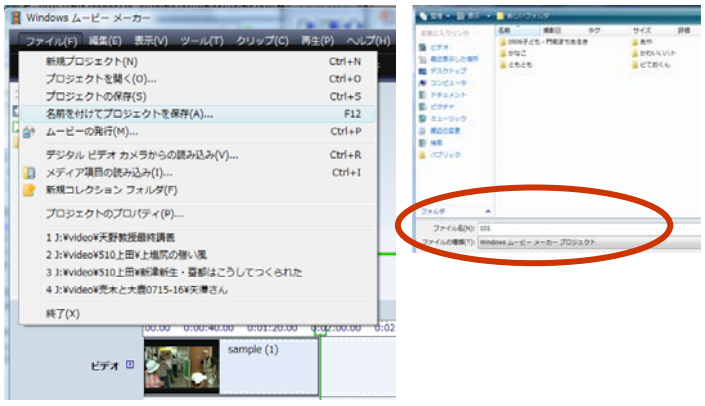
Windows ムービー メーカー

ファイル(F) 編集(E) 表示(V) ツール(T) クリップ(C) 再生(P) ヘルプ(H)

新規プロジェクト(N) Ctrl+N
プロジェクトを開く(O)... Ctrl+O
プロジェクトの保存(S) Ctrl+S
名前を付けてプロジェクトを保存(A)... F12
ムービーの発行(M)... Ctrl+P
デジタル ビデオ カメラからの読み込み(V)... Ctrl+R
メディア項目の読み込み(I)... Ctrl+I
新規コレクション フォルダ(F)
プロジェクトのプロパティ(P)...
1 J:¥video¥天野教授最終講義
2 J:¥video¥510上田¥上堀尻の強い風
3 J:¥video¥510上田¥新津新生・亜都はこうしてつくられた
4 J:¥video¥売木と大鹿0715-16¥矢澤さん
終了(X)

00:00 0:00:40.00 0:01:20.00 0:02:00.00
ビデオ
sample (1)

お気に入りリンク
ビデオ
最近表示した場所
デスクトップ
コンピュータ
ドキュメント
ピクチャ
ミュージック
最近の変更
検索
パブリック
名前 撮影日 タグ サイズ 評価
0906子ども・門前まちあるき
かなこ
ともとも
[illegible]
かわいいハト
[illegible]
フォルダ
ファイル名(N): 101
ファイルの種類(T): Windows ムービー メーカー プロジェクト